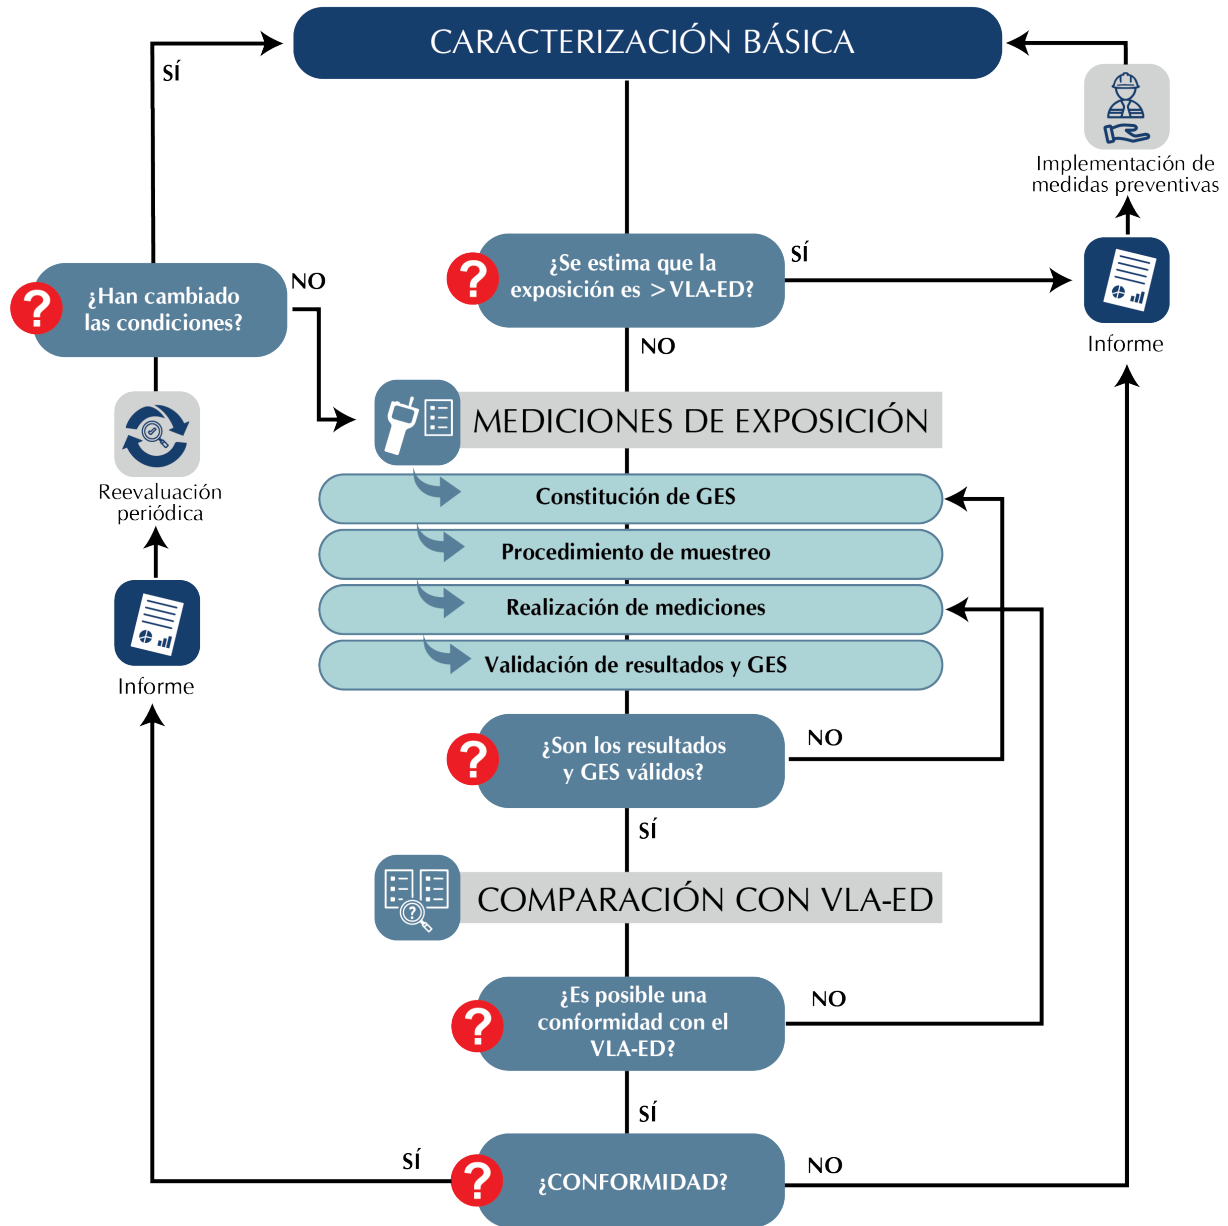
CARACTERIZACIÓN BÁSICA

SÍ

Implementación de medidas preventivas

¿Han cambiado las condiciones?

NO

¿Se estima que la exposición es > VLA-ED?

SÍ

Informe

NO

Reevaluación periódica

MEDICIONES DE EXPOSICIÓN

Constitución de GES

Procedimiento de muestreo

Realización de mediciones

Validación de resultados y GES

Informe

¿Son los resultados y GES válidos?

NO

SÍ

COMPARACIÓN CON VLA-ED

¿Es posible una conformidad con el VLA-ED?

NO

SÍ

SÍ

¿CONFORMIDAD?

NO